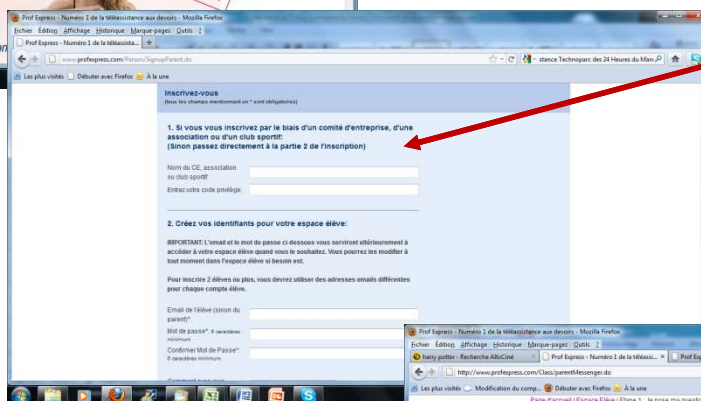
Prof Express - Numéro 1 de la téléassistance aux devoirs - Mozilla Firefox

Fichier Édition Affichage Historique Marque-pages Outils ?

Prof Express - Numéro 1 de la téléassista... +

www.profexpress.com/Person/SignupParent.do

stance Technoparc des 24 Heures du Man

Les plus visités Débuter avec Firefox À la une

Inscrivez-vous
(tous les champs mentionnant un * sont obligatoires)

1. Si vous vous inscrivez par le biais d'un comité d'entreprise, d'une association ou d'un club sportif:
(Sinon passez directement à la partie 2 de l'inscription)

Nom du CE, association ou club sportif:

Entrez votre code privilège:

2. Créez vos identifiants pour votre espace élève:

IMPORTANT: L'email et le mot de passe ci-dessous vous serviront ultérieurement à accéder à votre espace élève quand vous le souhaitez. Vous pourrez les modifier à tout moment dans l'espace élève si besoin est.

Pour inscrire 2 élèves ou plus, vous devrez utiliser des adresses emails différentes pour chaque compte élève.

Email de l'élève (sinon du parent)*:

Mot de passe*: 6 caractères minimum

Confirmer Mot de Passe*: 6 caractères minimum

Prof Express - Numéro 1 de la téléassistance aux devoirs - Mozilla Firefox

Fichier Édition Affichage Historique Marque-pages Outils ?

harry potter - Recherche AlloCiné

Prof Express - Numéro 1 de la téléassi... ×

Prof Express

http://www.profexpress.com/Class/parentMessenger.do

Les plus visités Modification du comp... Débuter avec Firefox À la une

Page d'accueil | Espace Élève | Étape 1 : Je pose ma question